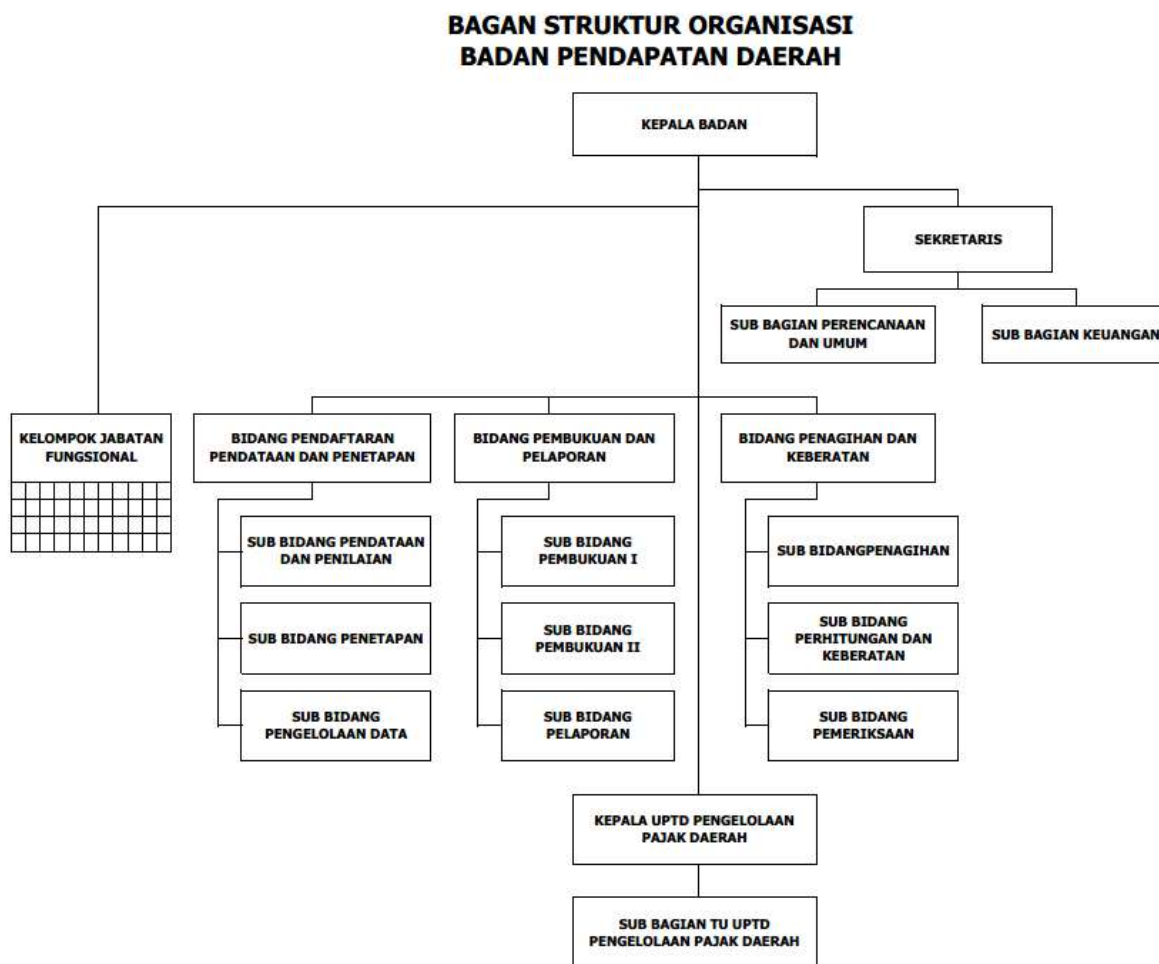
BAGAN STRUKTUR ORGANISASI
BADAN PENDAPATAN DAERAH

KEPALA BADAN

SEKRETARIS

SUB BAGIAN PERENCANAAN DAN UMUM

SUB BAGIAN KEUANGAN

KELOMPOK JABATAN FUNGSIONAL

BIDANG PENDAFTARAN PENDATAAN DAN PENETAPAN

SUB BIDANG PENDATAAN DAN PENILAIAN

SUB BIDANG PENETAPAN

SUB BIDANG PENGELOLAAN DATA

BIDANG PEMBUKUAN DAN PELAPORAN

SUB BIDANG PEMBUKUAN I

SUB BIDANG PEMBUKUAN II

SUB BIDANG PELAPORAN

BIDANG PENAGIHAN DAN KEBERATAN

SUB BIDANGPENAGIHAN

SUB BIDANG PERHITUNGAN DAN KEBERATAN

SUB BIDANG PEMERIKSAAN

KEPALA UPTD PENGELOLAAN PAJAK DAERAH

SUB BAGIAN TU UPTD PENGELOLAAN PAJAK DAERAH